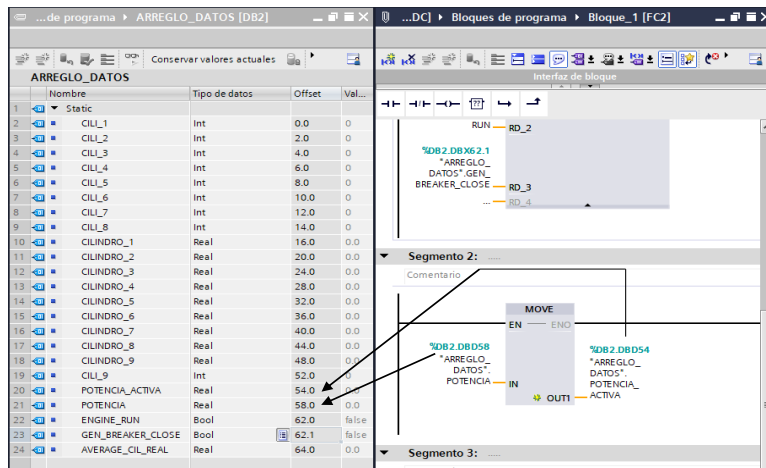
...de programa ▸ ARREGLO_DATOS [DB2]

Conservar valores actuales

ARREGLO_DATOS

| | Nombre | Tipo de datos | Offset | Val... |
|---|---|---|---|---|
| 1 | ▼ Static | | | |
| 2 | CILI_1 | Int | 0.0 | 0 |
| 3 | CILI_2 | Int | 2.0 | 0 |
| 4 | CILI_3 | Int | 4.0 | 0 |
| 5 | CILI_4 | Int | 6.0 | 0 |
| 6 | CILI_5 | Int | 8.0 | 0 |
| 7 | CILI_6 | Int | 10.0 | 0 |
| 8 | CILI_7 | Int | 12.0 | 0 |
| 9 | CILI_8 | Int | 14.0 | 0 |
| 10 | CILINDRO_1 | Real | 16.0 | 0.0 |
| 11 | CILINDRO_2 | Real | 20.0 | 0.0 |
| 12 | CILINDRO_3 | Real | 24.0 | 0.0 |
| 13 | CILINDRO_4 | Real | 28.0 | 0.0 |
| 14 | CILINDRO_5 | Real | 32.0 | 0.0 |
| 15 | CILINDRO_6 | Real | 36.0 | 0.0 |
| 16 | CILINDRO_7 | Real | 40.0 | 0.0 |
| 17 | CILINDRO_8 | Real | 44.0 | 0.0 |
| 18 | CILINDRO_9 | Real | 48.0 | 0.0 |
| 19 | CILI_9 | Int | 52.0 | 0 |
| 20 | POTENCIA_ACTIVA | Real | 54.0 | 0.0 |
| 21 | POTENCIA | Real | 58.0 | 0.0 |
| 22 | ENGINE_RUN | Bool | 62.0 | false |
| 23 | GEN_BREAKER_CLOSE | Bool | 62.1 | false |
| 24 | AVERAGE_CIL_REAL | Real | 64.0 | 0.0 |

...DC] ▸ Bloques de programa ▸ Bloque_1 [FC2]

Interfaz de bloque

RUN — RD_2
%DB2.DBX62.1 "ARREGLO_DATOS".GEN_BREAKER_CLOSE — RD_3
... — RD_4

Segmento 2: .....
Comentario

MOVE
EN — ENO
%DB2.DBD58 "ARREGLO_DATOS".POTENCIA — IN
OUT1 — %DB2.DBD54 "ARREGLO_DATOS".POTENCIA_ACTIVA

Segmento 3: .....